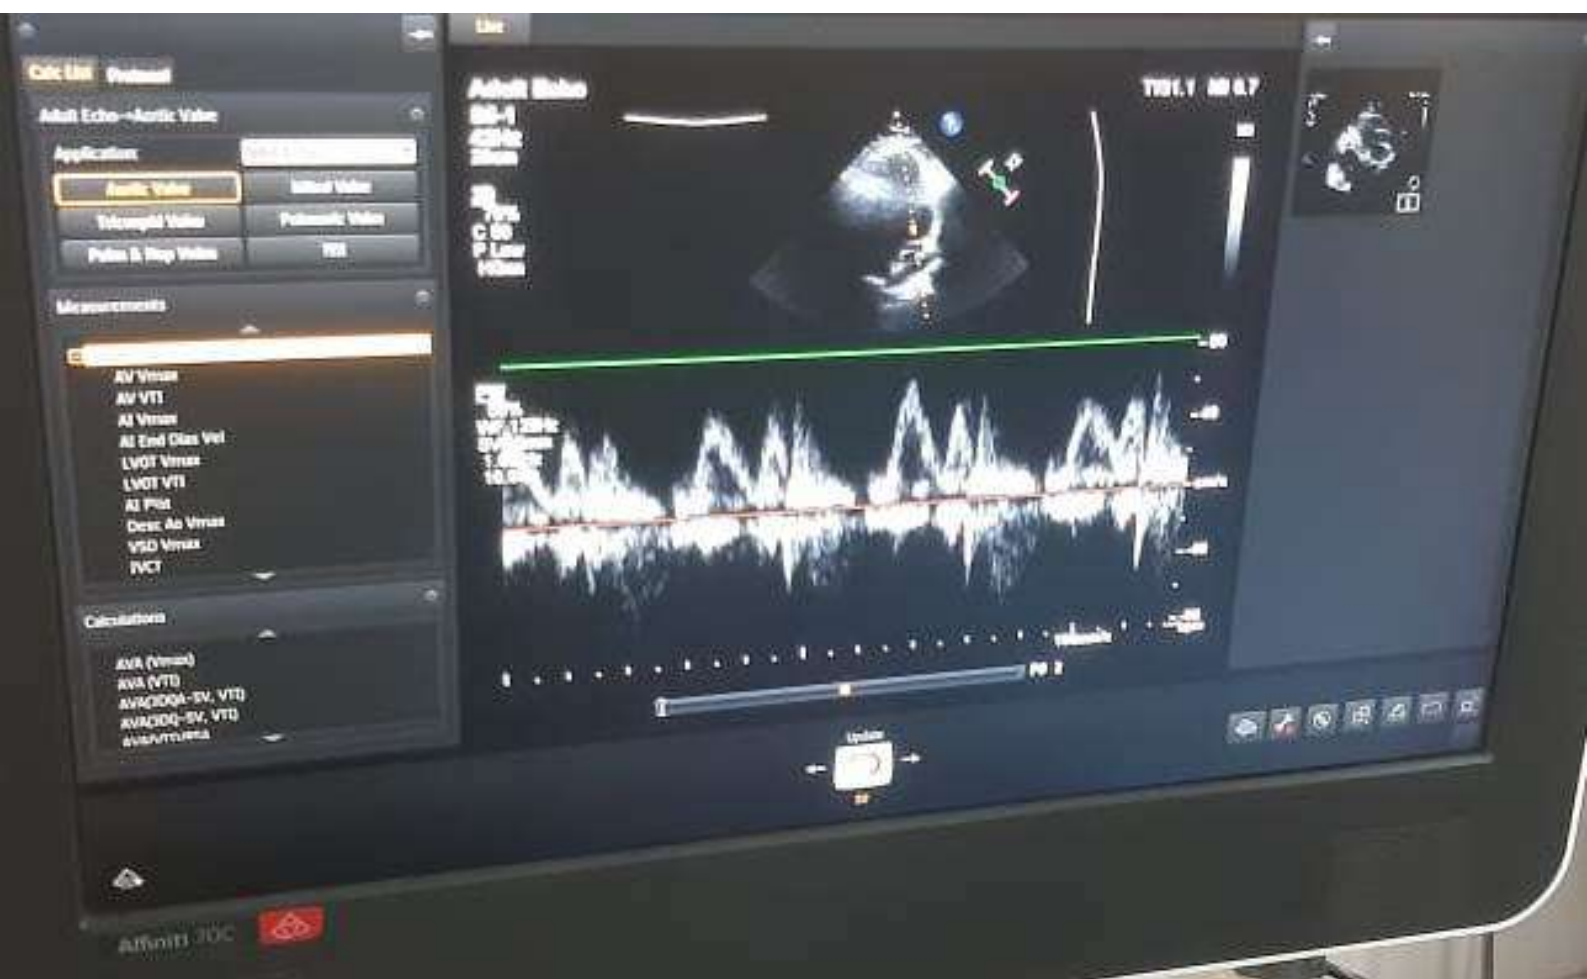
Calc List Protocol

Adult Echo→Aortic Valve

Application

Aortic Valve
Mitral Valve
Tricuspid Valve
Pulmonic Valve
Pulm & Hep Veins
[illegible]

Measurements

AV Vmax
AV VTI
AI Vmax
AI End Dias Vel
LVOT Vmax
LVOT VTI
AI PHT
Desc Ao Vmax
VSD Vmax
IVCT

Calculations

AVA (Vmax)
AVA (VTI)
AVA(2DQA-SV, VTI)
AVA(3DQ-SV, VTI)
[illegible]

Live

Adult Echo
S5-1
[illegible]
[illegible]

TIS1.1 MI 0.7

C 50
P Low
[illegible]

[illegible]

Update

Affiniti 70C